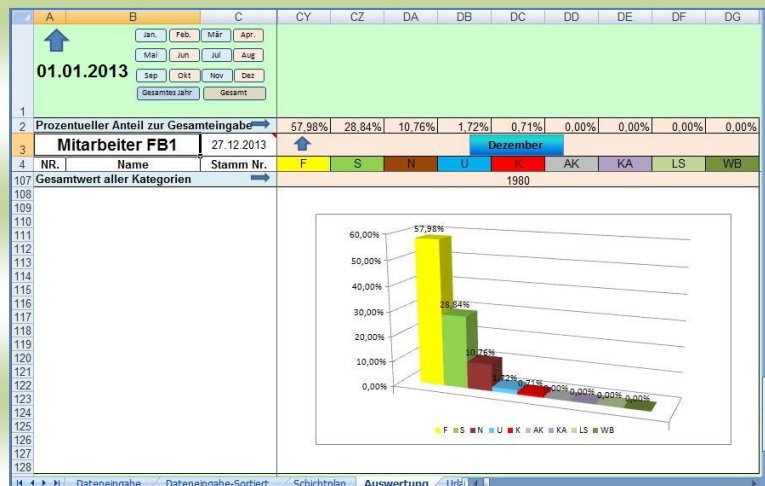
A B C CY CZ DA DB DC DD DE DF DG

Jan. Feb. Mär Apr.
Mai Jun Jul Aug
Sep Okt Nov Dez
Gesamtes Jahr Gesamt

01.01.2013

1
2 Prozentueller Anteil zur Gesamteingabe 57,98% 28,84% 10,76% 1,72% 0,71% 0,00% 0,00% 0,00% 0,00%
3 Mitarbeiter FB1 27.12.2013 Dezember
4 NR. Name Stamm Nr. F S N U K AK KA LS WB
107 Gesamtwert aller Kategorien 1980
108
109
110
111
112
113
114
115
116
117
118
119
120
121
122
123
124
125
126
127
128

60,00%
50,00%
40,00%
30,00%
20,00%
10,00%
0,00%

57,98%
28,84%
10,76%
1,72%
0,71%
0,00%
0,00%
0,00%
0,00%

F S N U K AK KA LS WB

Dateneingabe Dateneingabe-Sortiert Schichtplan Auswertung Url